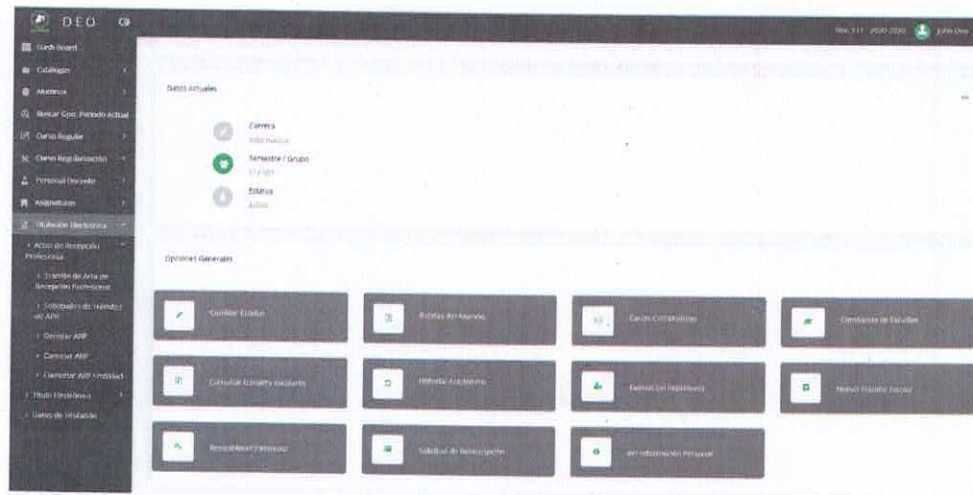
DEO

Dash Board
Catálogos
Alumnos
Buscar Con. Periodo Actual
Curso Regular
Curso Regularización
Personal Docente
Asignaturas
Titulación Electrónica
Actas de Recepción Profesional
Trámite de Acta de Recepción Profesional
Solicitudes de Trámites de ARP
Generar ARP
Cancelar ARP
Consultar ARP Unidad
Título Electrónico
Datos de Titulación

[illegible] 2020-2020 John Doe

Datos Actuales

Correo
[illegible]

Semestre / Grupo
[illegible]

Estatus
Activo

Opciones Generales

Cambiar Estatus
Boletas del Alumno
Cursos Comprobantes
Constancia de Estudios
Consultar Estudios Escolares
Historial Académico
Expedición Duplicados
Nuevo Trámite Escolar
Restablecer Password
Solicitud de Reinscripción
Ver Información Personal